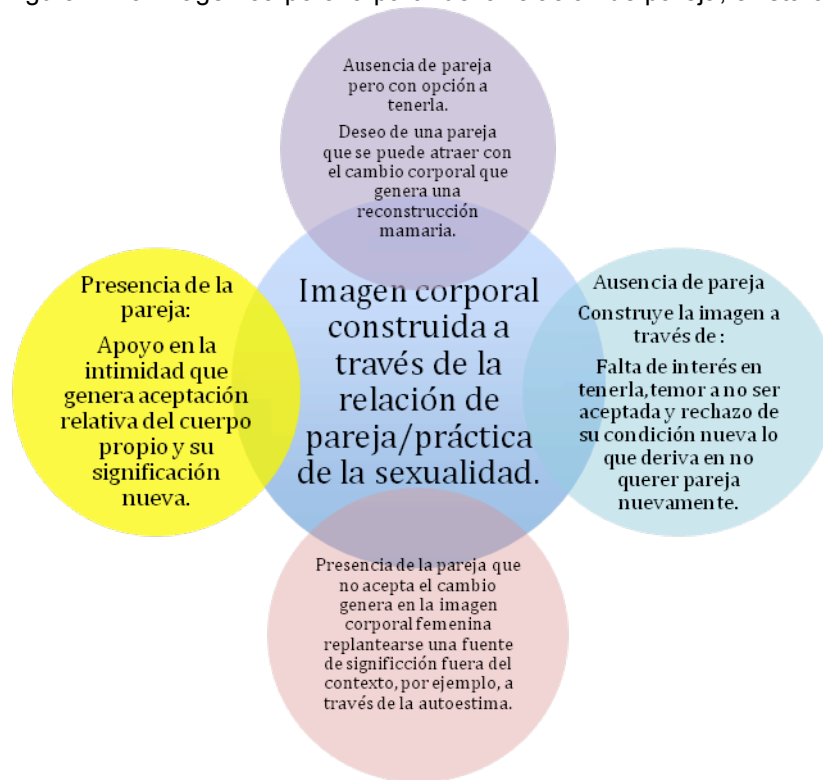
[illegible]

Ausencia de pareja pero con opción a tenerla.

Deseo de una pareja que se puede atraer con el cambio corporal que genera una reconstrucción mamaria.

Presencia de la pareja:

Apoyo en la intimidad que genera aceptación relativa del cuerpo propio y su significación nueva.

Imagen corporal construida a través de la relación de pareja/práctica de la sexualidad.

Ausencia de pareja

Construye la imagen a través de :

Falta de interés en tenerla, temor a no ser aceptada y rechazo de su condición nueva lo que deriva en no querer pareja nuevamente.

Presencia de la pareja que no acepta el cambio genera en la imagen corporal femenina replantearse una fuente de signifficción fuera del contexto, por ejemplo, a través de la autoestima.